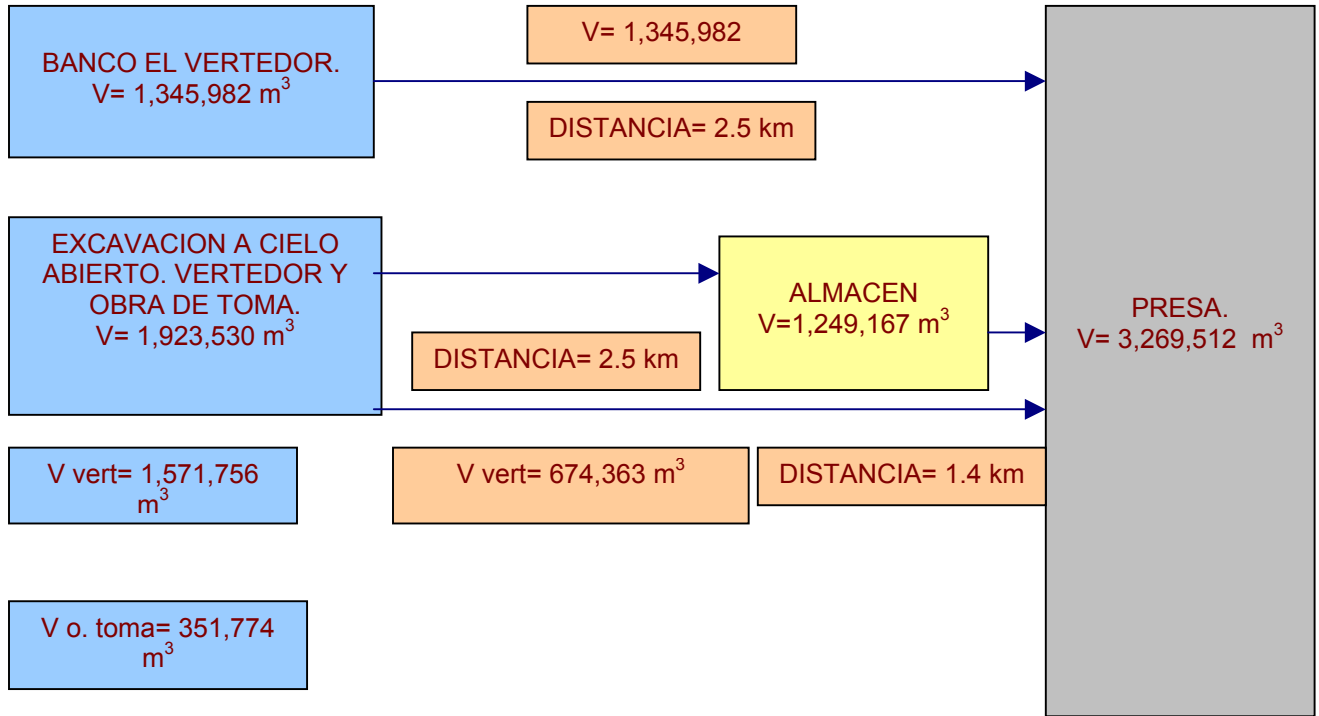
BANCO EL VERTEDOR.
V= 1,345,982 $m^3$

V= 1,345,982

DISTANCIA= 2.5 km

EXCAVACION A CIELO ABIERTO. VERTEDOR Y OBRA DE TOMA.
V= 1,923,530 $m^3$

ALMACEN
V=1,249,167 $m^3$

DISTANCIA= 2.5 km

PRESA.
V= 3,269,512 $m^3$

V vert= 1,571,756 $m^3$

V vert= 674,363 $m^3$

DISTANCIA= 1.4 km

V o. toma= 351,774 $m^3$